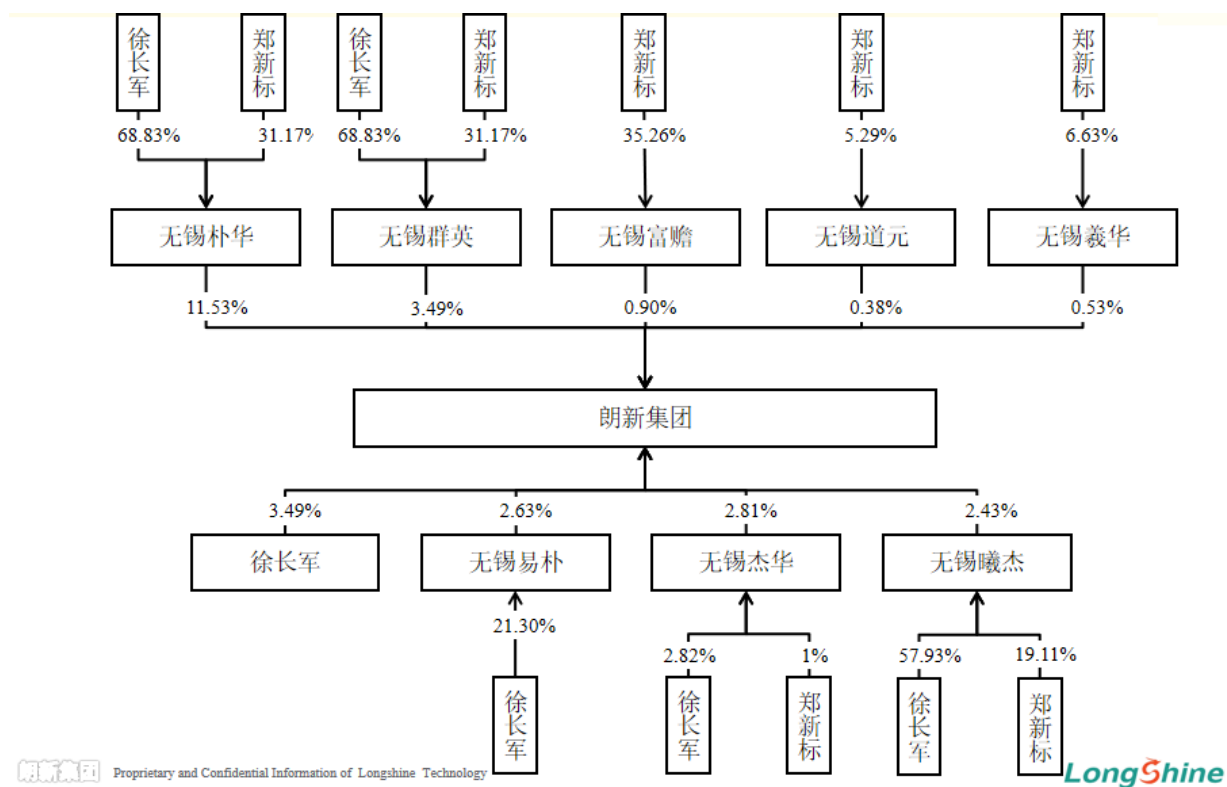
徐长军
郑新标
68.83%
31.17%
无锡朴华

徐长军
郑新标
68.83%
31.17%
无锡群英

郑新标
35.26%
无锡富赡

郑新标
5.29%
无锡道元

郑新标
6.63%
无锡羲华

11.53%
3.49%
0.90%
0.38%
0.53%

朗新集团

3.49%
徐长军

2.63%
无锡易朴
21.30%
徐长军

2.81%
无锡杰华
2.82%
1%
徐长军
郑新标

2.43%
无锡曦杰
57.93%
19.11%
徐长军
郑新标

朗新集团 Proprietary and Confidential Information of Longshine Technology
LongShine